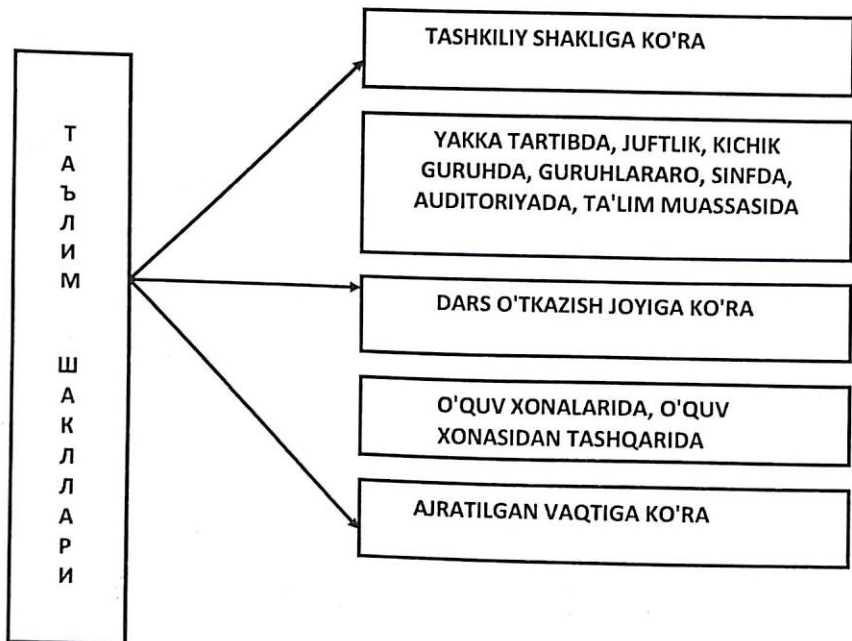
Т
А
Ъ
Л
И
М

Ш
А
К
Л
Л
А
Р
И

TASHKILIY SHAKLIGA KO'RA

YAKKA TARTIBDA, JUFTLIK, KICHIK GURUHDA, GURUHLARARO, SINFDA, AUDITORIYADA, TA'LIM MUASSASIDA

DARS O'TKAZISH JOYIGA KO'RA

O'QUV XONALARIDA, O'QUV XONASIDAN TASHQARIDA

AJRATILGAN VAQTIGA KO'RA